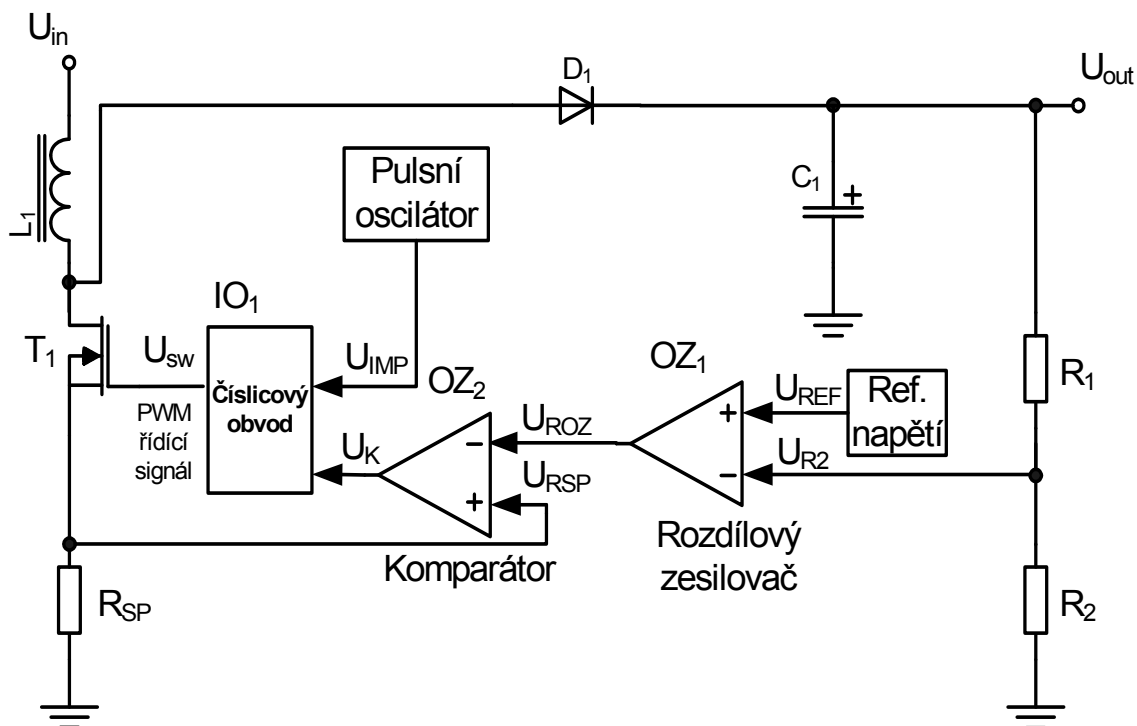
$U_{in}$

$D_1$

$U_{out}$

$L_1$

Pulsní oscilátor

$C_1$

+

$IO_1$

$T_1$

$U_{sw}$

$U_{IMP}$

$OZ_2$

$OZ_1$

$U_{REF}$

Ref. napětí

$R_1$

Číslicový obvod

PWM řídící signál

$U_K$

$U_{ROZ}$

$U_{R2}$

$U_{RSP}$

−

+

+

−

Komparátor

Rozdílový zesilovač

$R_{SP}$

$R_2$